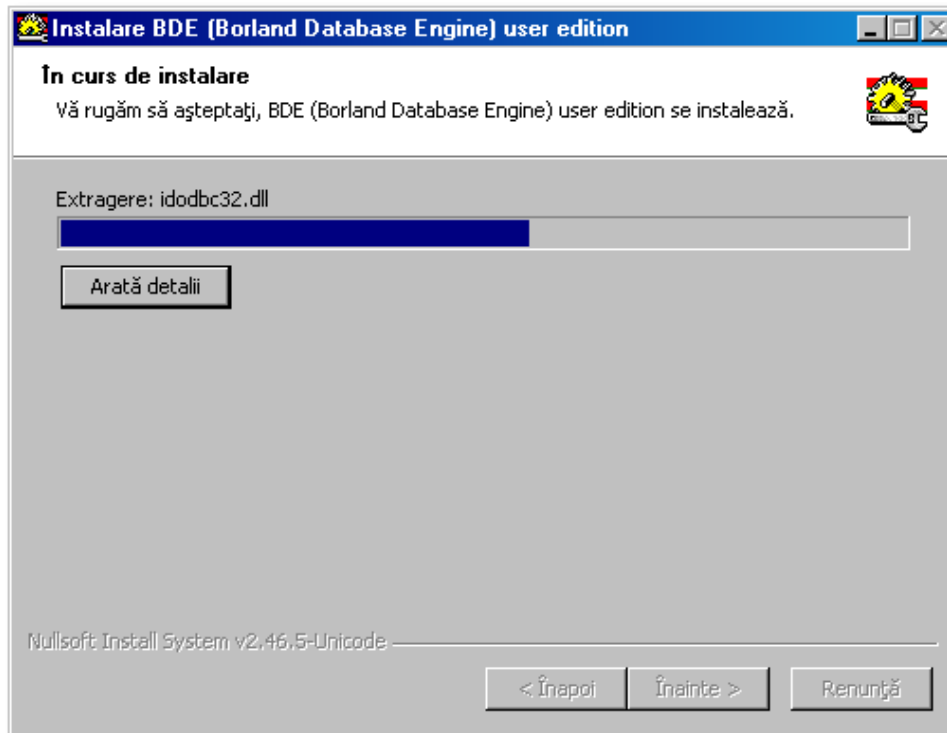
Instalare BDE (Borland Database Engine) user edition

În curs de instalare

Vă rugăm să aşteptaţi, BDE (Borland Database Engine) user edition se instalează.

Extragere: idodbc32.dll

Arată detalii

Nullsoft Install System v2.46.5-Unicode

< Înapoi

Înainte >

Renunţă